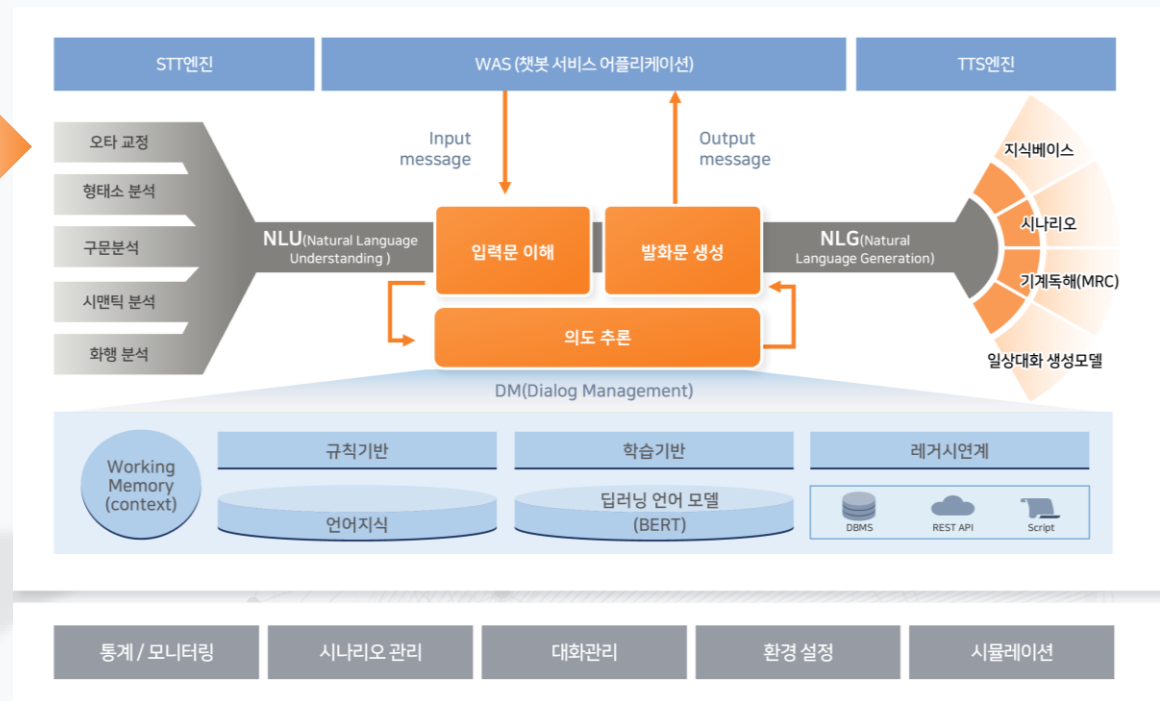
STT엔진

WAS (챗봇 서비스 어플리케이션)

TTS엔진

Input message

Output message

오타 교정

형태소 분석

구문분석

시맨틱 분석

화행 분석

NLU(Natural Language Understanding )

입력문 이해

발화문 생성

NLG(Natural Language Generation)

지식베이스

시나리오

기계독해(MRC)

일상대화 생성모델

의도 추론

DM(Dialog Management)

Working Memory (context)

규칙기반

언어지식

학습기반

딥러닝 언어 모델 (BERT)

레거시연계

DBMS

REST API

Script

통계 / 모니터링

시나리오 관리

대화관리

환경 설정

시뮬레이션